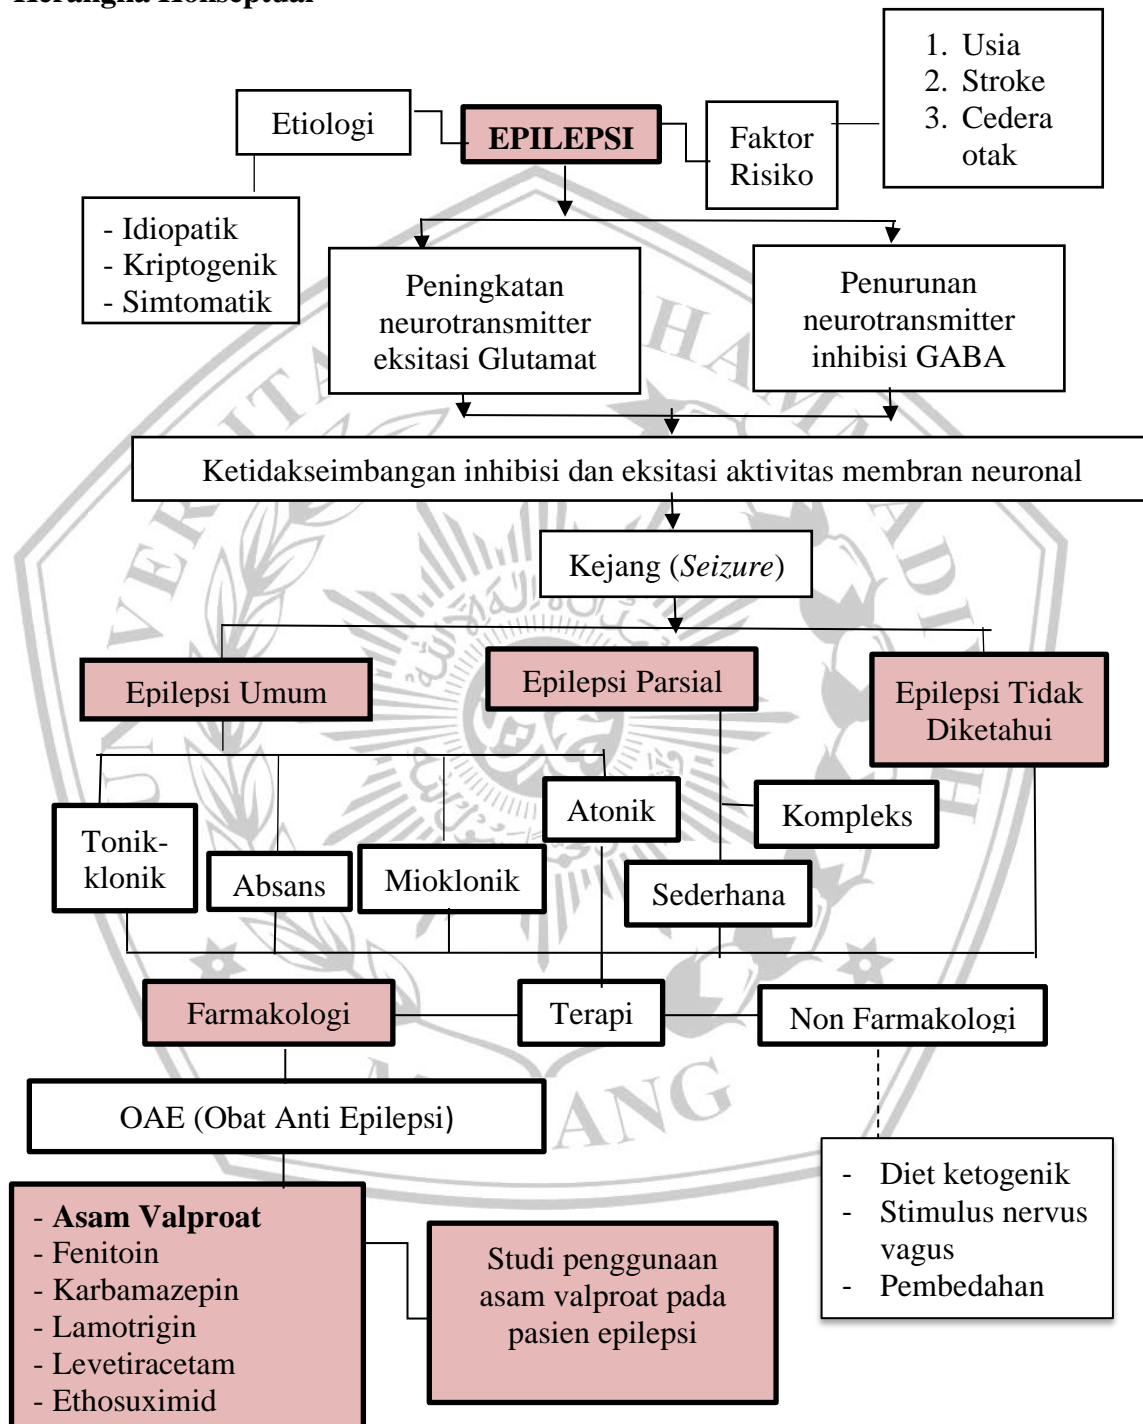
Kerangka Konseptual

Etiologi

EPILEPSI

Faktor Risiko

1. Usia
2. Stroke
3. Cedera otak

- Idiopatik
- Kriptogenik
- Simtomatik

Peningkatan neurotransmitter eksitasi Glutamat

Penurunan neurotransmitter inhibisi GABA

Ketidakseimbangan inhibisi dan eksitasi aktivitas membran neuronal

Kejang (*Seizure*)

Epilepsi Umum

Epilepsi Parsial

Epilepsi Tidak Diketahui

Atonik

Kompleks

Tonik-klonik

Absans

Mioklonik

Sederhana

Farmakologi

Terapi

Non Farmakologi

OAE (Obat Anti Epilepsi)

- Diet ketogenik
- Stimulus nervus vagus
- Pembedahan

- **Asam Valproat**
- Fenitoin
- Karbamazepin
- Lamotrigin
- Levetiracetam
- Ethosuximid

Studi penggunaan asam valproat pada pasien epilepsi